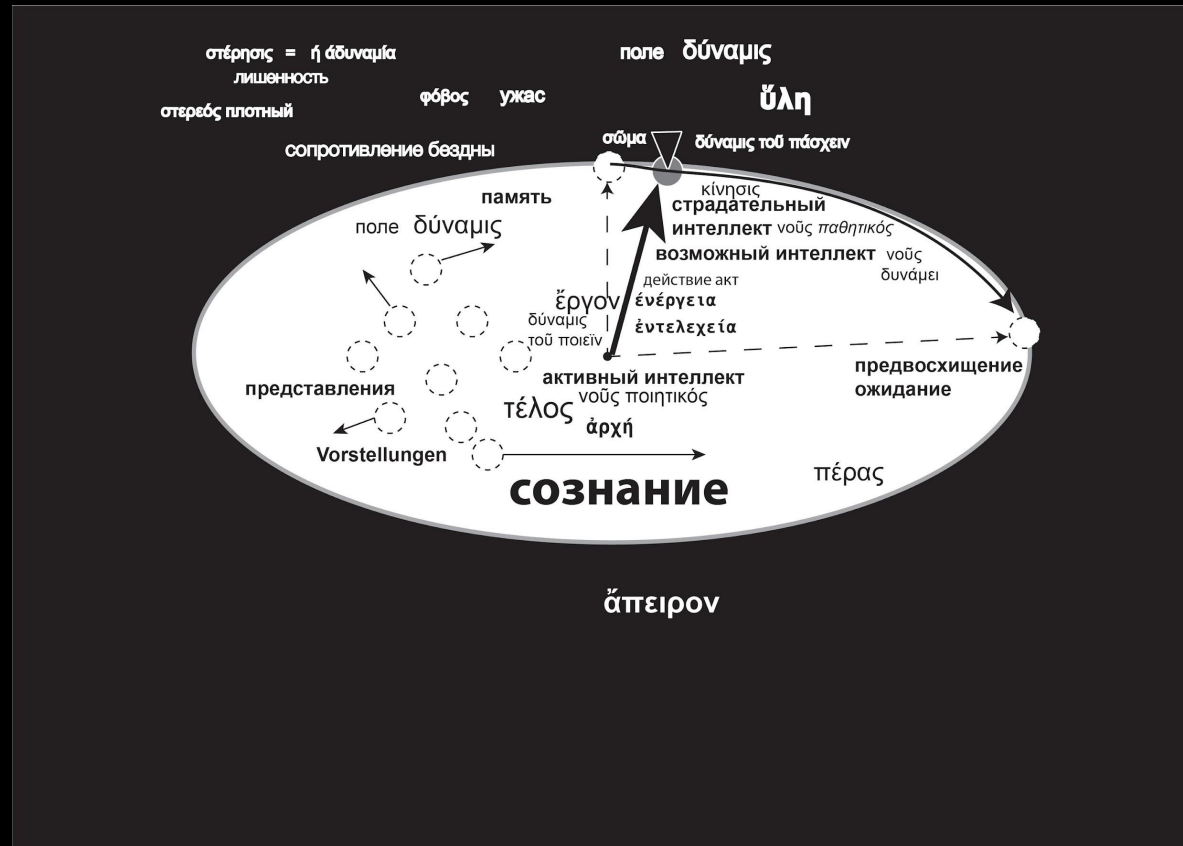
στέρησις = ή ἀδυναμία
лишенность
στερεός плотный

φόβος ужас

сопротивление бездны

поле δύναμις

ὕλη

σῶμα

δύναμις τοῦ πάσχειν

память

поле δύναμις

κίνησις

страдательный интеллект νοῦς παθητικός

возможный интеллект νοῦς δυνάμει

действие акт

ἔργον ἐνέργεια

ἐντελεχεία

δύναμις τοῦ ποιεῖν

активный интеллект νοῦς ποιητικός

τέλος

ἀρχή

представления

Vorstellungen

предвосхищение ожидание

πέρας

сознание

ἄπειρον